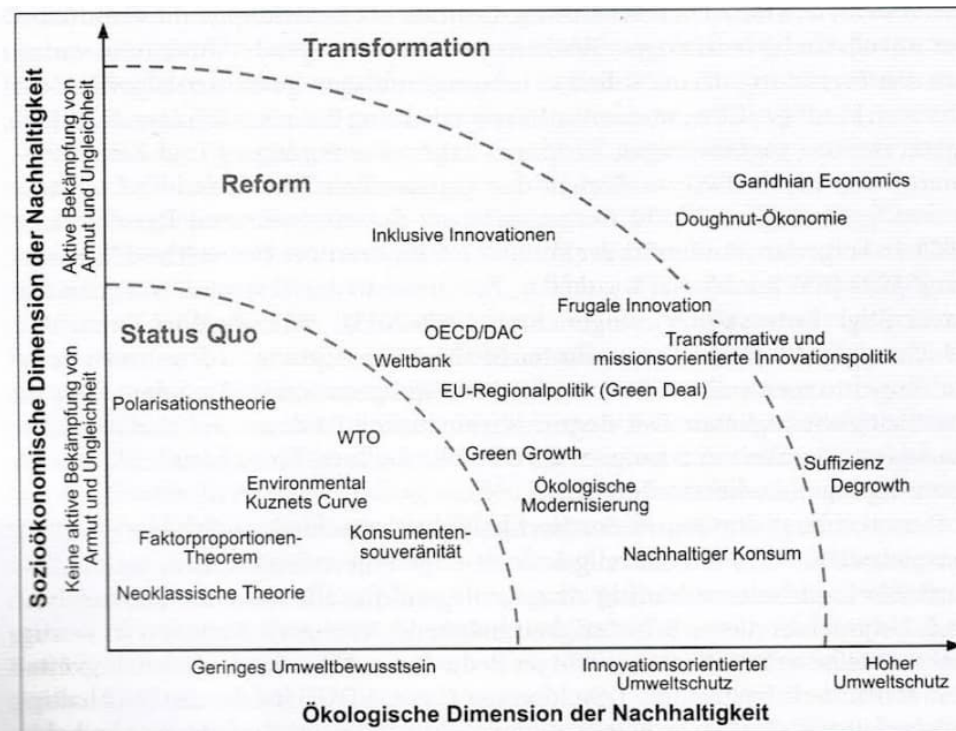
Transformation

Reform

Status Quo

Sozioökonomische Dimension der Nachhaltigkeit

Aktive Bekämpfung von Armut und Ungleichheit

Keine aktive Bekämpfung von Armut und Ungleichheit

Gandhian Economics

Doughnut-Ökonomie

Inklusive Innovationen

Frugale Innovation

OECD/DAC

Weltbank

Transformative und missionsorientierte Innovationspolitik

EU-Regionalpolitik (Green Deal)

Polarisationstheorie

WTO

Green Growth

Suffizienz

Degrowth

Environmental Kuznets Curve

Ökologische Modernisierung

Faktorproportionen-Theorem

Konsumentensouveränität

Nachhaltiger Konsum

Neoklassische Theorie

Geringes Umweltbewusstsein

Innovationsorientierter Umweltschutz

Hoher Umweltschutz

Ökologische Dimension der Nachhaltigkeit